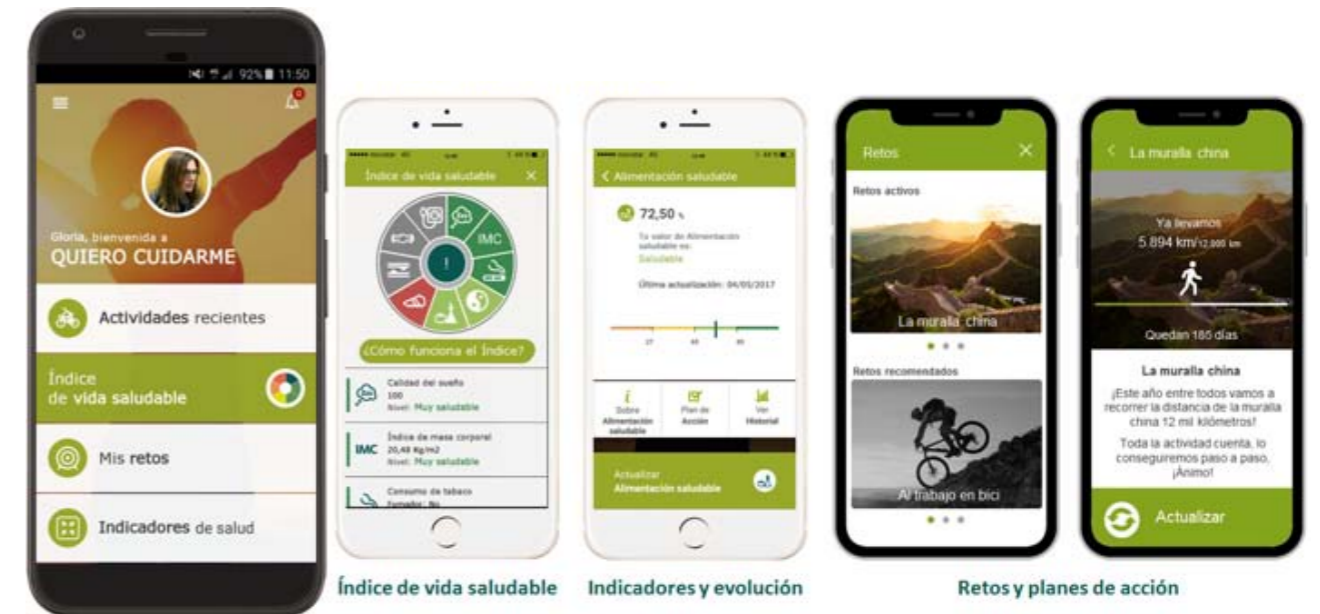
92% 11:50

Gloria, bienvenida a
QUIERO CUIDARME

Actividades recientes

Índice de vida saludable

Mis retos

Indicadores de salud

Índice de vida saludable

IMC

¿Cómo funciona el Índice?

Calidad del sueño
100
Nivel: Muy saludable

IMC
Índice de masa corporal
20,48 Kg/m2
Nivel: Muy saludable

Consumo de tabaco
Fumador: No

Alimentación saludable

72,50 %

Tu valor de Alimentación saludable es:
Saludable

Última actualización: 04/05/2017

Sobre Alimentación saludable

Plan de Acción

Ver Historial

Actualizar
Alimentación saludable

Retos

Retos activos

La muralla china

Retos recomendados

Al trabajo en bici

La muralla china

Ya llevamos
5.894 km/12.000 km

Quedan 185 días

La muralla china

¡Este año entre todos vamos a recorrer la distancia de la muralla china 12 mil kilómetros!

Toda la actividad cuenta, lo conseguiremos paso a paso. ¡Ánimo!

Actualizar

Índice de vida saludable

Indicadores y evolución

Retos y planes de acción